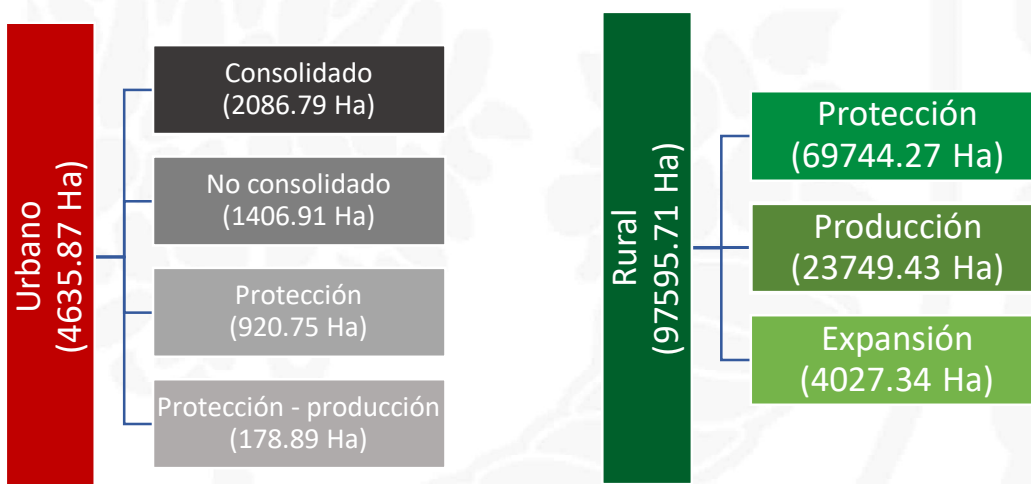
Urbano
(4635.87 Ha)

Consolidado
(2086.79 Ha)

No consolidado
(1406.91 Ha)

Protección
(920.75 Ha)

Protección - producción
(178.89 Ha)

Rural
(97595.71 Ha)

Protección
(69744.27 Ha)

Producción
(23749.43 Ha)

Expansión
(4027.34 Ha)